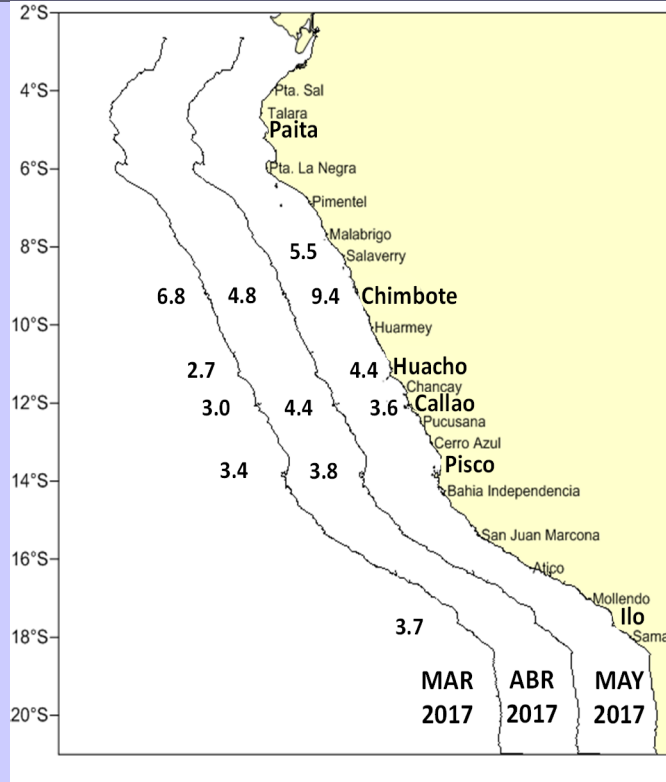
2°S
4°S
6°S
8°S
10°S
12°S
14°S
16°S
18°S
20°S

Pta. Sal
Talara
Paita
Pta. La Negra
Pimentel
Malabrigo
Salaverry
5.5
6.8
4.8
9.4
Chimbote
Huarmey
2.7
4.4
Huacho
Chancay
3.0
4.4
3.6
Callao
Pucusana
Cerro Azul
3.4
3.8
Pisco
Bahia Independencia
San Juan Marcona
Atico
Mollendo
Ilo
Sama
3.7

MAR 2017
ABR 2017
MAY 2017